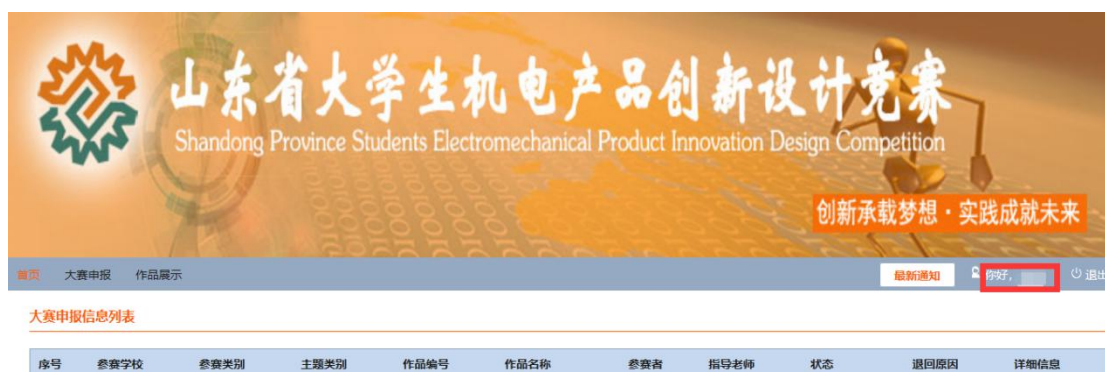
山东省大学生机电产品创新设计竞赛
Shandong Province Students Electromechanical Product Innovation Design Competition

创新承载梦想·实践成就未来

首页 大赛申报 作品展示 最新通知 你好，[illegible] 退出

大赛申报信息列表

| 序号 | 参赛学校 | 参赛类别 | 主题类别 | 作品编号 | 作品名称 | 参赛者 | 指导老师 | 状态 | 退回原因 | 详细信息 |
|---|---|---|---|---|---|---|---|---|---|---|